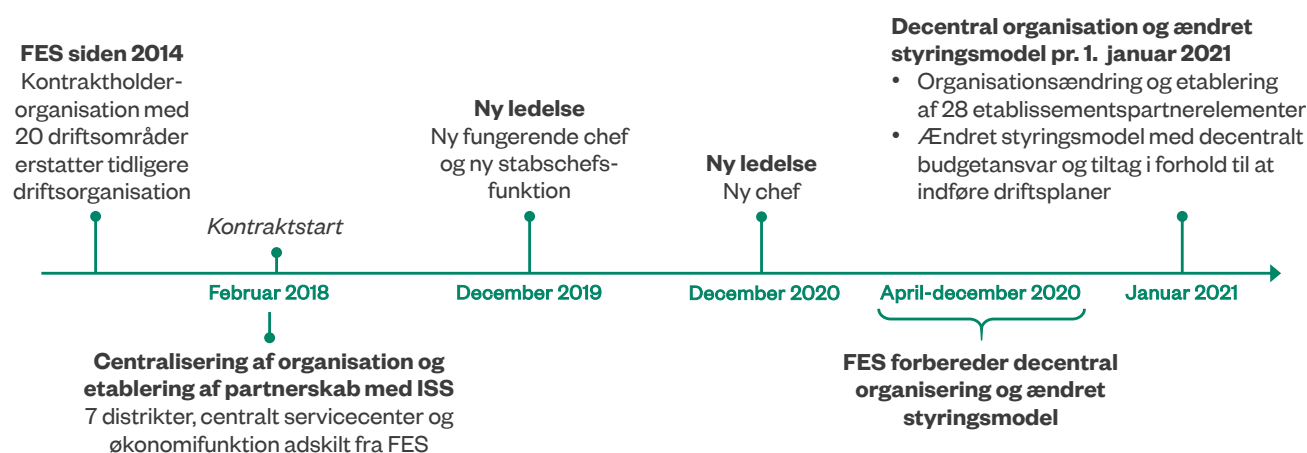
FES siden 2014
Kontraktholderorganisation med 20 driftsområder erstatter tidligere driftsorganisation

Kontraktstart

Februar 2018

Centralisering af organisation og etablering af partnerskab med ISS
7 distrikter, centralt servicecenter og økonomifunktion adskilt fra FES

Ny ledelse
Ny fungerende chef og ny stabschefsfunktion

December 2019

Ny ledelse
Ny chef

December 2020

April-december 2020

FES forbereder decentral organisering og ændret styringsmodel

Decentral organisation og ændret styringsmodel pr. 1. januar 2021
• Organisationsændring og etablering af 28 etablissementspartnerelementer
• Ændret styringsmodel med decentralt budgetansvar og tiltag i forhold til at indføre driftsplaner

Januar 2021